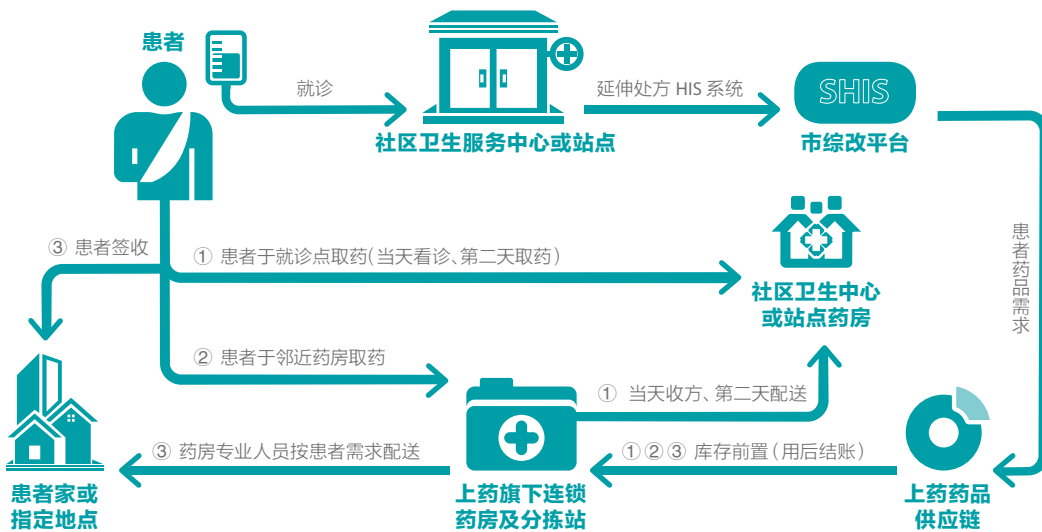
患者

就诊

社区卫生服务中心或站点

延伸处方 HIS 系统

SHIS

市综改平台

③ 患者签收

① 患者于就诊点取药(当天看诊、第二天取药)

社区卫生中心或站点药房

患者药品需求

② 患者于邻近药房取药

① 当天收方、第二天配送

③ 药房专业人员按患者需求配送

①②③ 库存前置(用后结账)

患者家或指定地点

上药旗下连锁药房及分拣站

上药药品供应链